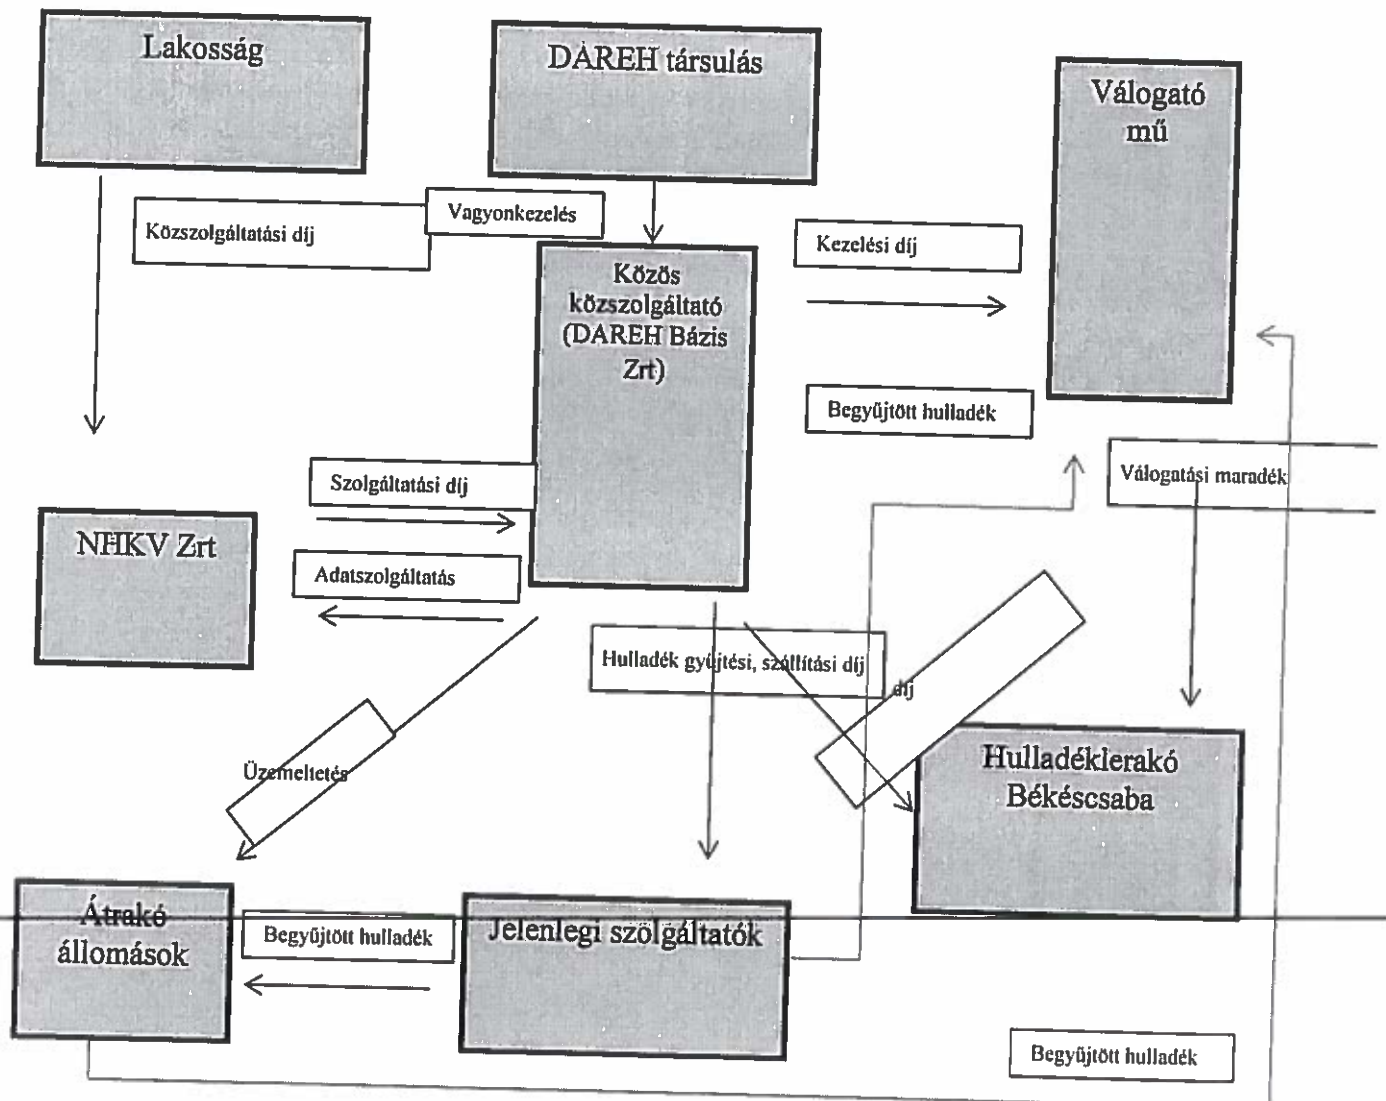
Lakosság

DAREH társulás

Válogató mű

Vagyonkezelés

Közszolgáltatási díj

Kezelési díj

Közös közszolgáltató (DAREH Bázis Zrt)

Begyűjtött hulladék

Válogatási maradék

Szolgáltatási díj

NHKV Zrt

Adatszolgáltatás

Hulladék gyűjtési, szállítási díj

díj

Üzemeltetés

Hulladéklerakó Békéscsaba

Átrakó állomások

Begyűjtött hulladék

Jelenlegi szolgáltatók

Begyűjtött hulladék